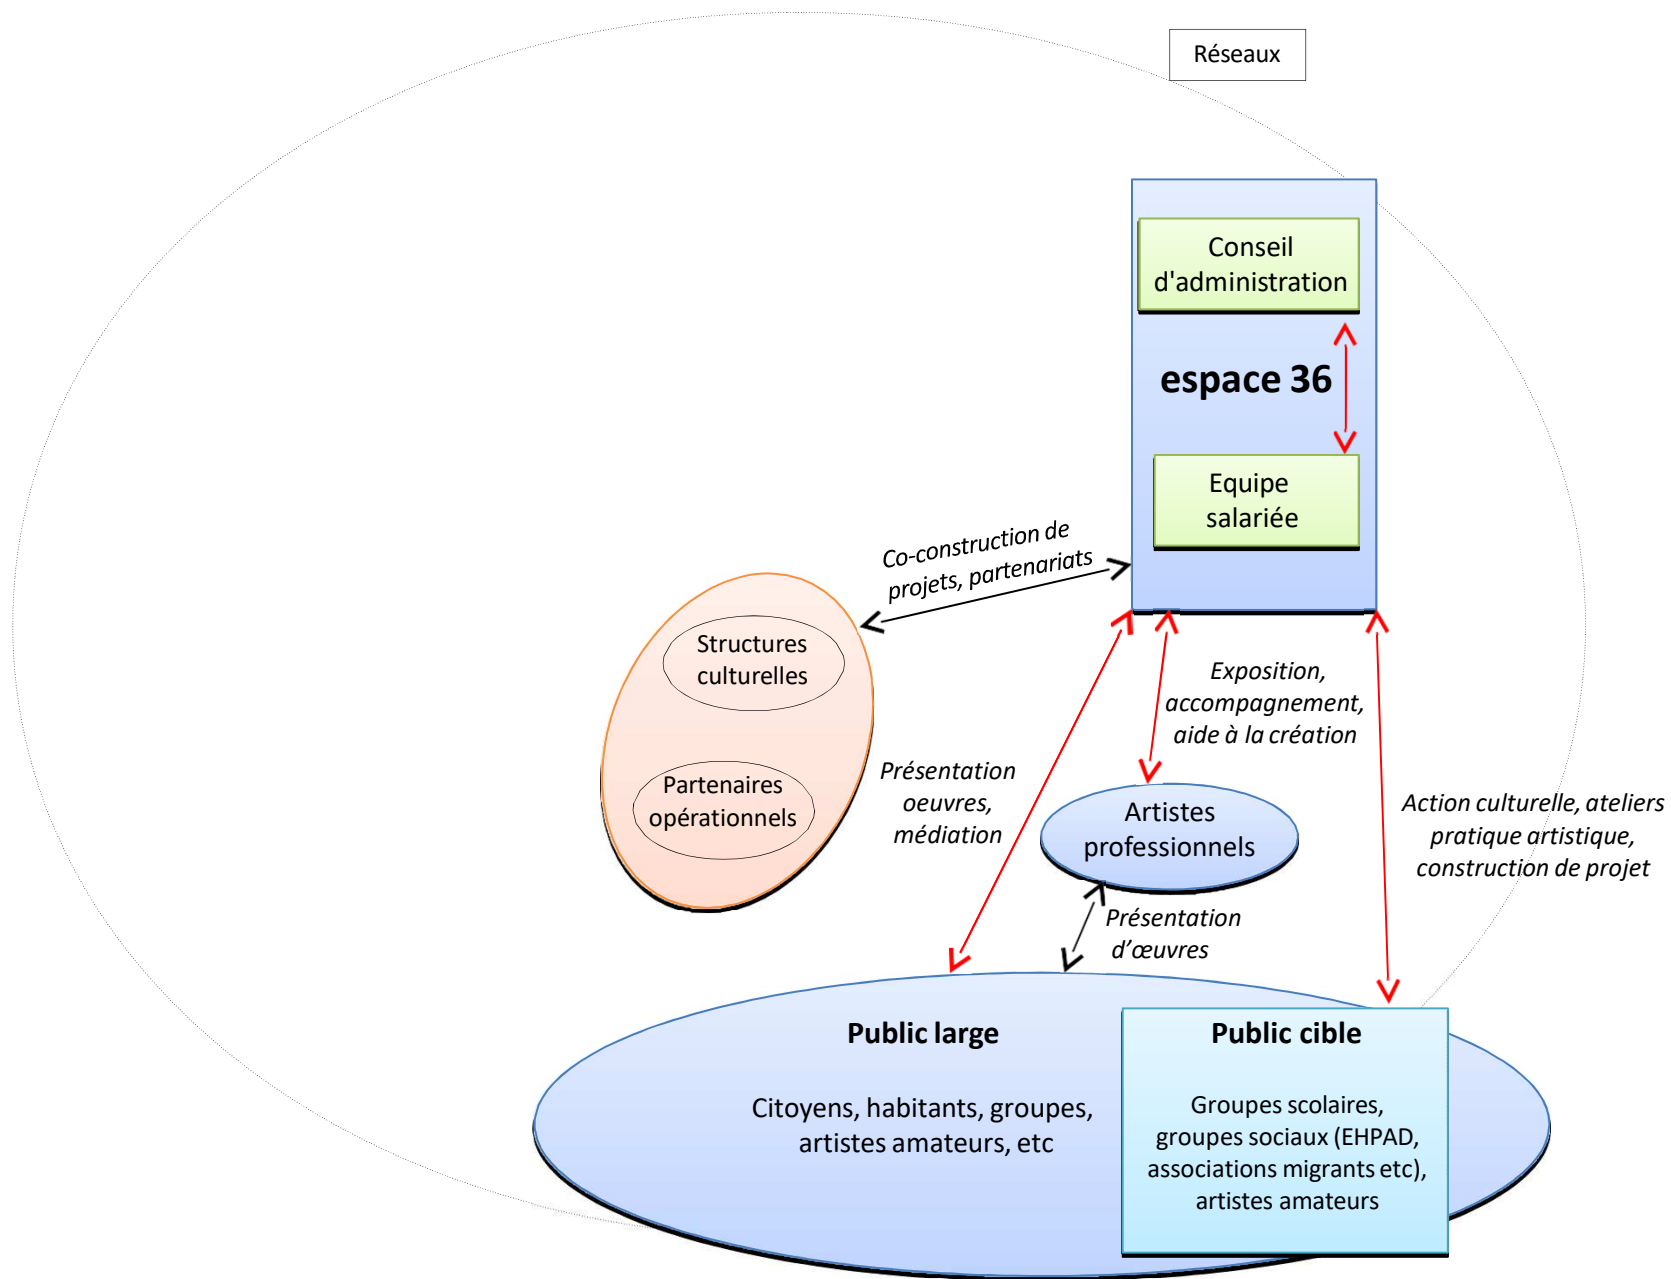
Réseaux

Conseil d'administration

espace 36

Equipe salariée

Co-construction de projets, partenariats

Structures culturelles

Partenaires opérationnels

Exposition, accompagnement, aide à la création

Présentation oeuvres, médiation

Artistes professionnels

Action culturelle, ateliers pratique artistique, construction de projet

Présentation d'œuvres

Public large

Citoyens, habitants, groupes, artistes amateurs, etc

Public cible

Groupes scolaires, groupes sociaux (EHPAD, associations migrants etc), artistes amateurs